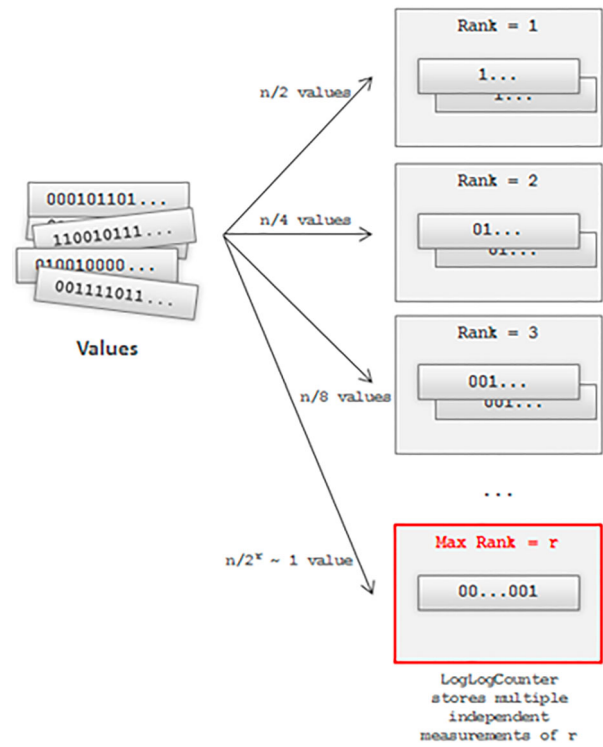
000101101...
110010111...
010010000...
001111011...

Values

n/2 values

n/4 values

n/8 values

$n/2^r \sim 1$ value

Rank = 1

1...

1...

Rank = 2

01...

01...

Rank = 3

001...

001...

...

Max Rank = r

00...001

LogLogCounter stores multiple independent measurements of r